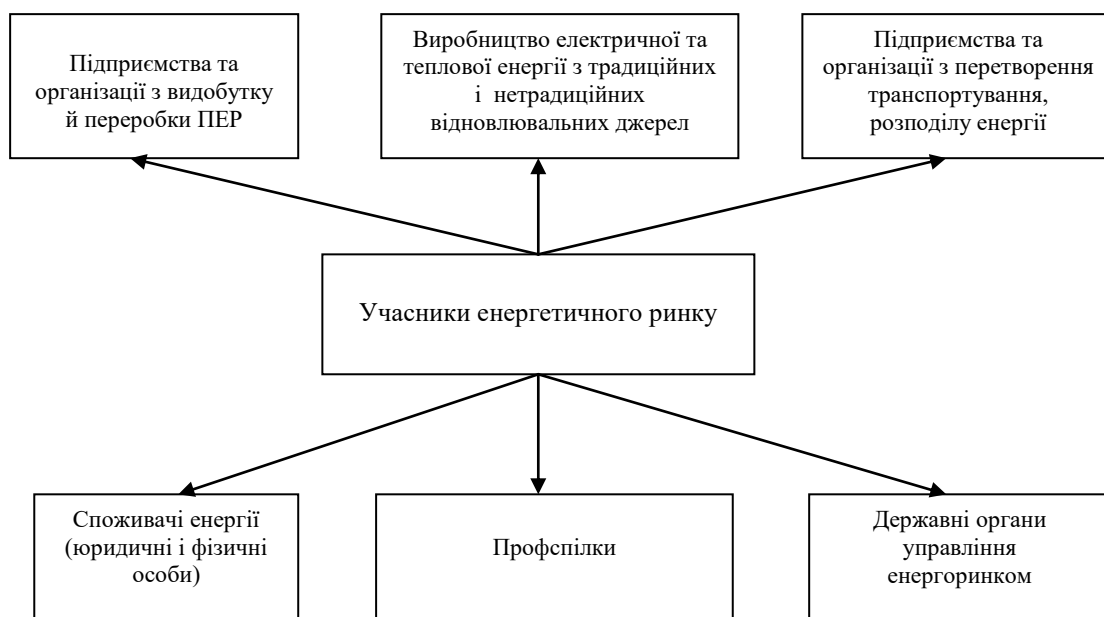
Підприємства та організації з видобутку й переробки ПЕР

Виробництво електричної та теплової енергії з традиційних і нетрадиційних відновлювальних джерел

Підприємства та організації з перетворення транспортування, розподілу енергії

Учасники енергетичного ринку

Споживачі енергії (юридичні і фізичні особи)

Профспілки

Державні органи управління енергоринком